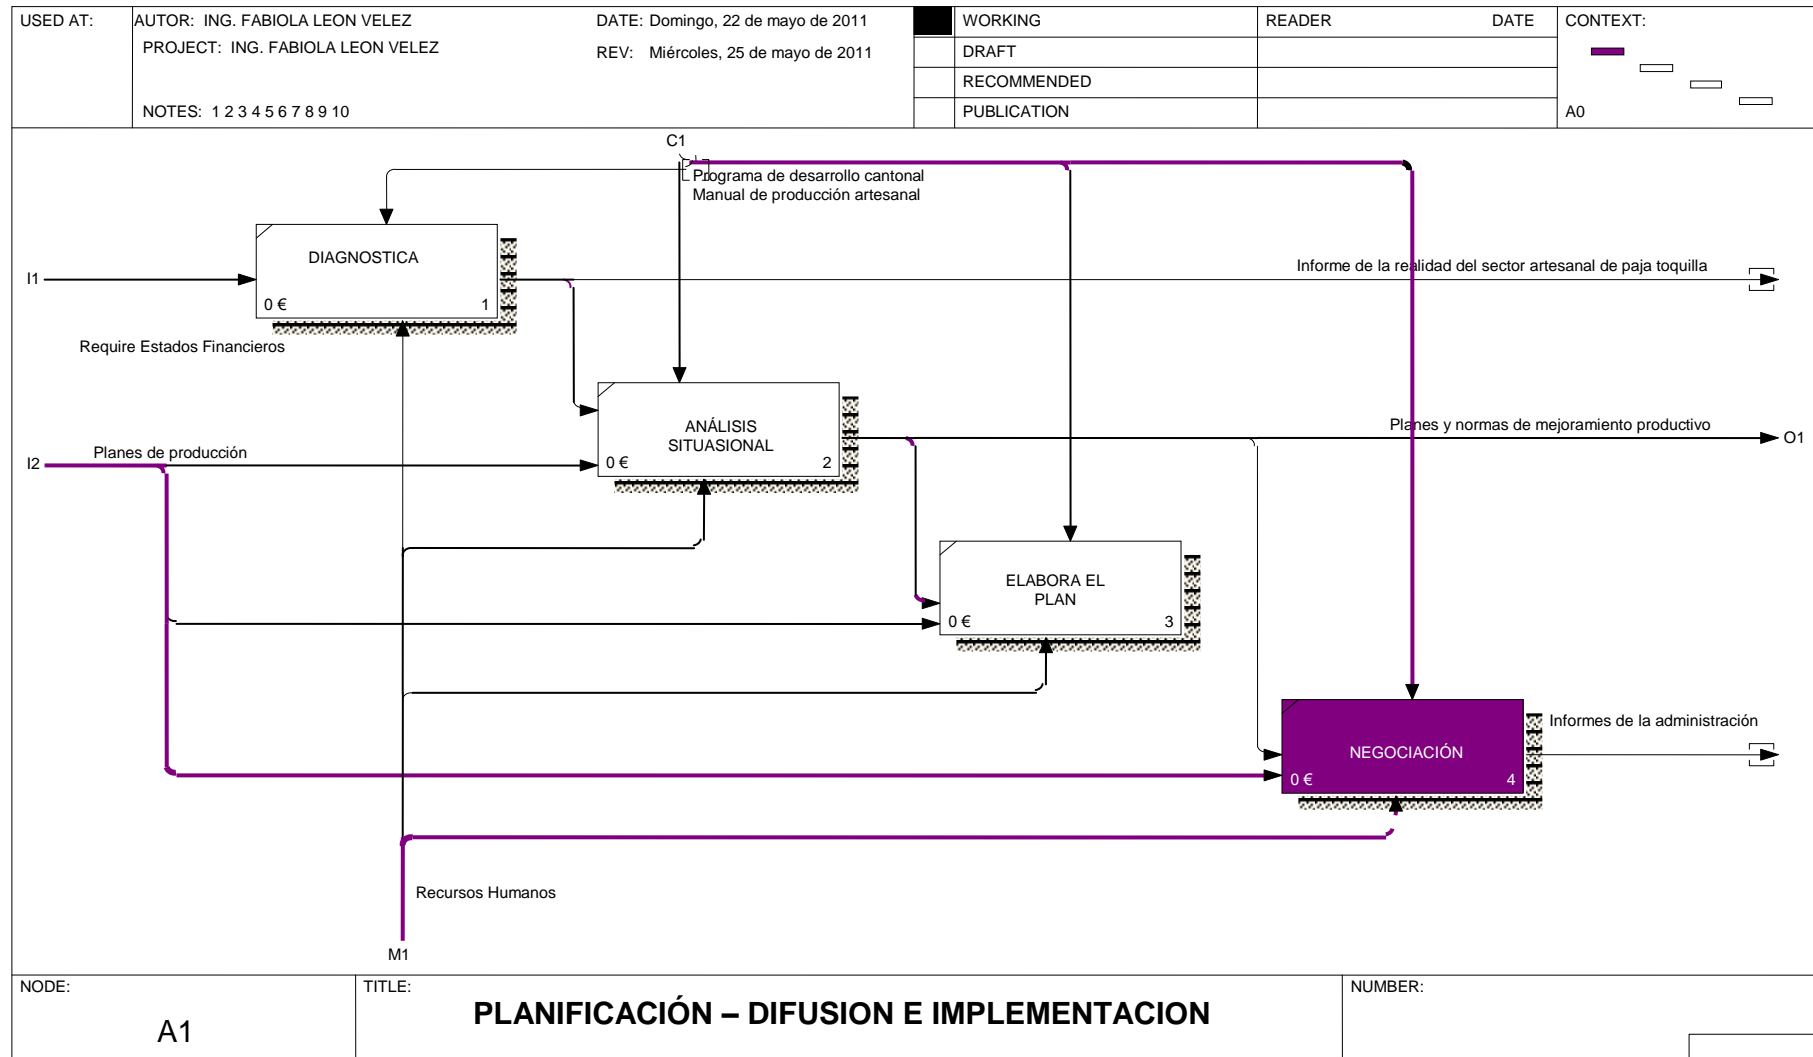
| USED AT: | AUTOR: ING. FABIOLA LEON VELEZ | DATE: Domingo, 22 de mayo de 2011 | | WORKING | READER | DATE | CONTEXT: |
|---|---|---|---|---|---|---|---|
| | PROJECT: ING. FABIOLA LEON VELEZ | REV: Miércoles, 25 de mayo de 2011 | | DRAFT | | | |
| | | | | RECOMMENDED | | | |
| | NOTES: 1 2 3 4 5 6 7 8 9 10 | | | PUBLICATION | | | A0 |

C1

Programa de desarrollo cantonal
Manual de producción artesanal

DIAGNOSTICA
0 € 1

I1

Informe de la realidad del sector artesanal de paja toquilla

Require Estados Financieros

ANÁLISIS SITUASIONAL
0 € 2

Planes y normas de mejoramiento productivo

O1

I2

Planes de producción

ELABORA EL PLAN
0 € 3

NEGOCIACIÓN
0 € 4

Informes de la administración

Recursos Humanos

M1

| NODE: | TITLE: | NUMBER: |
|---|---|---|
| A1 | PLANIFICACIÓN – DIFUSION E IMPLEMENTACION | |